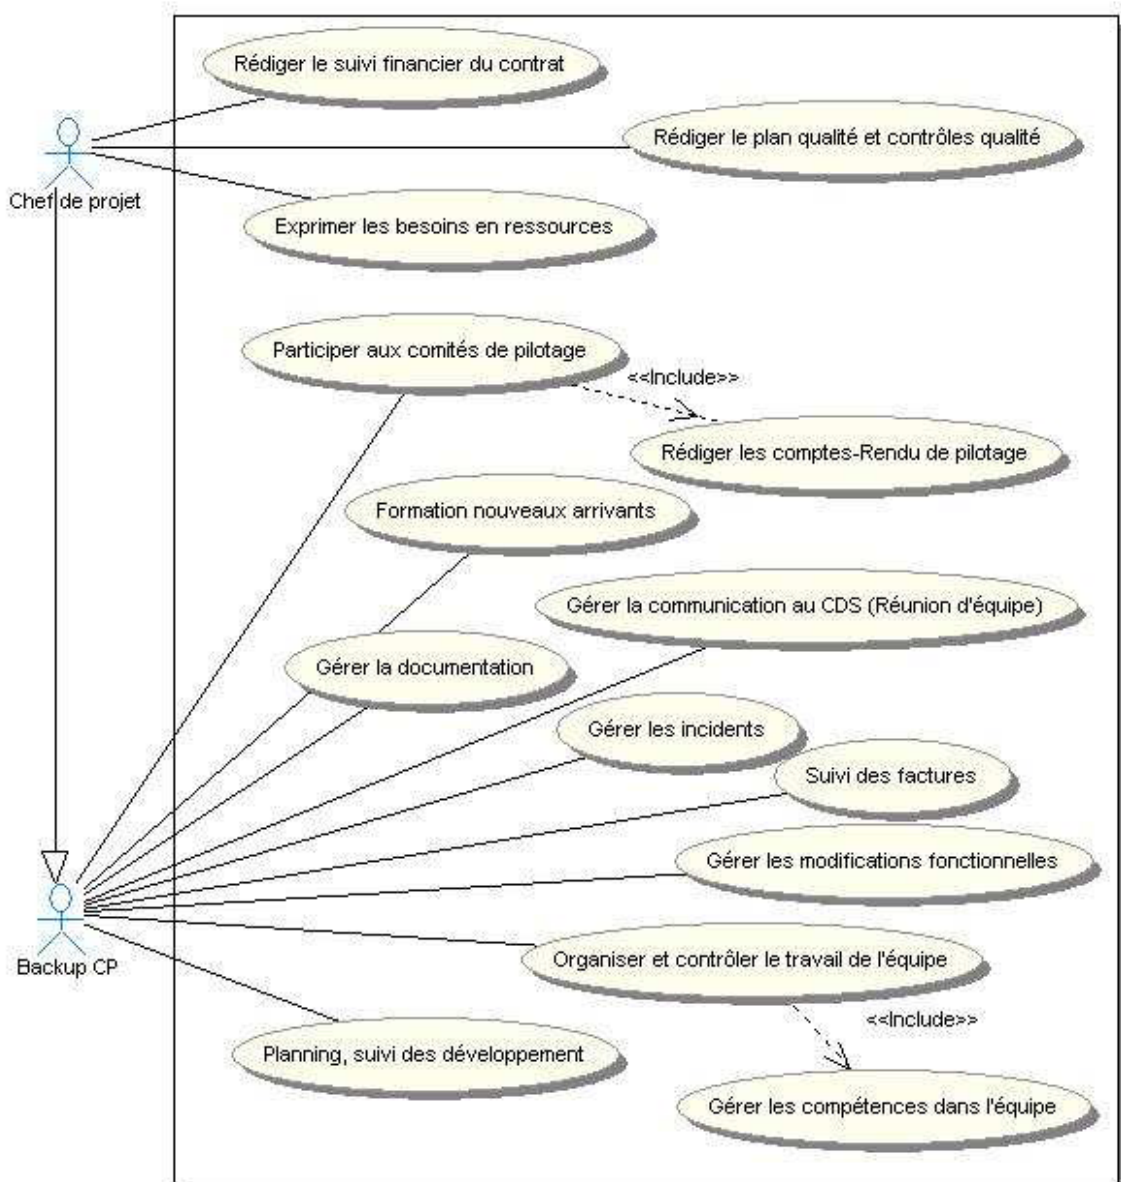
Rédiger le suivi financier du contrat

Chef de projet

Rédiger le plan qualité et contrôles qualité

Exprimer les besoins en ressources

Participer aux comités de pilotage

<<Include>>

Rédiger les comptes-Rendu de pilotage

Formation nouveaux arrivants

Gérer la communication au CDS (Réunion d'équipe)

Gérer la documentation

Gérer les incidents

Suivi des factures

Gérer les modifications fonctionnelles

Backup CP

Organiser et contrôler le travail de l'équipe

<<Include>>

Planning, suivi des développement

Gérer les compétences dans l'équipe